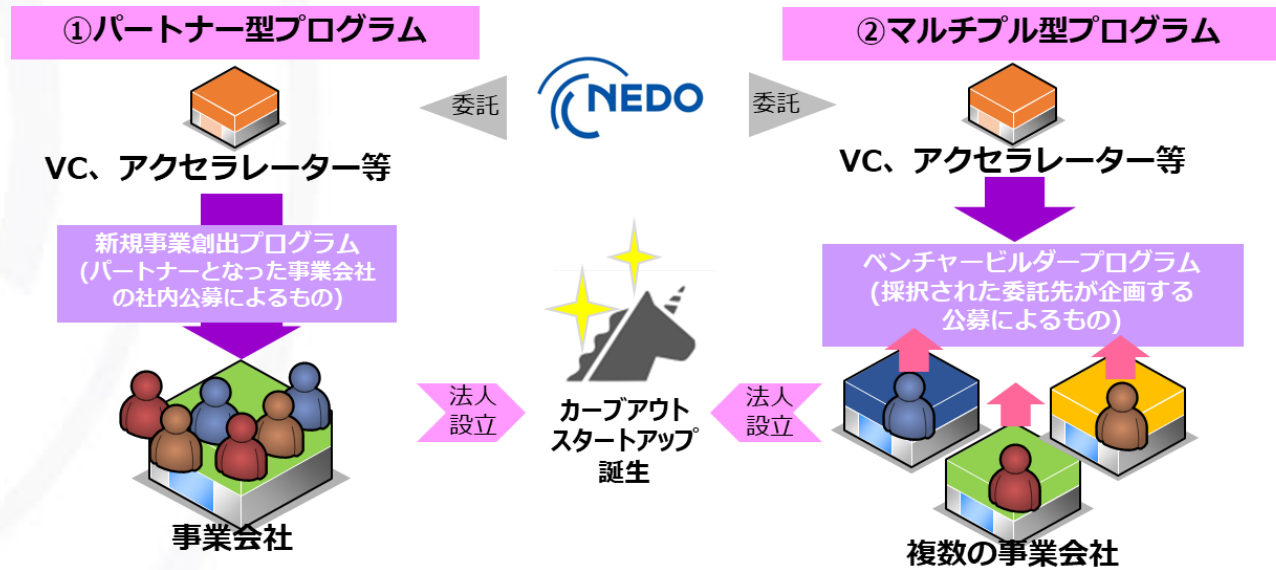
①パートナー型プログラム

②マルチプル型プログラム

委託

NEDO

委託

VC、アクセラレーター等

VC、アクセラレーター等

新規事業創出プログラム
(パートナーとなった事業会社の社内公募によるもの)

ベンチャービルダープログラム
(採択された委託先が企画する公募によるもの)

法人設立

カーブアウト
スタートアップ
誕生

法人設立

事業会社

複数の事業会社